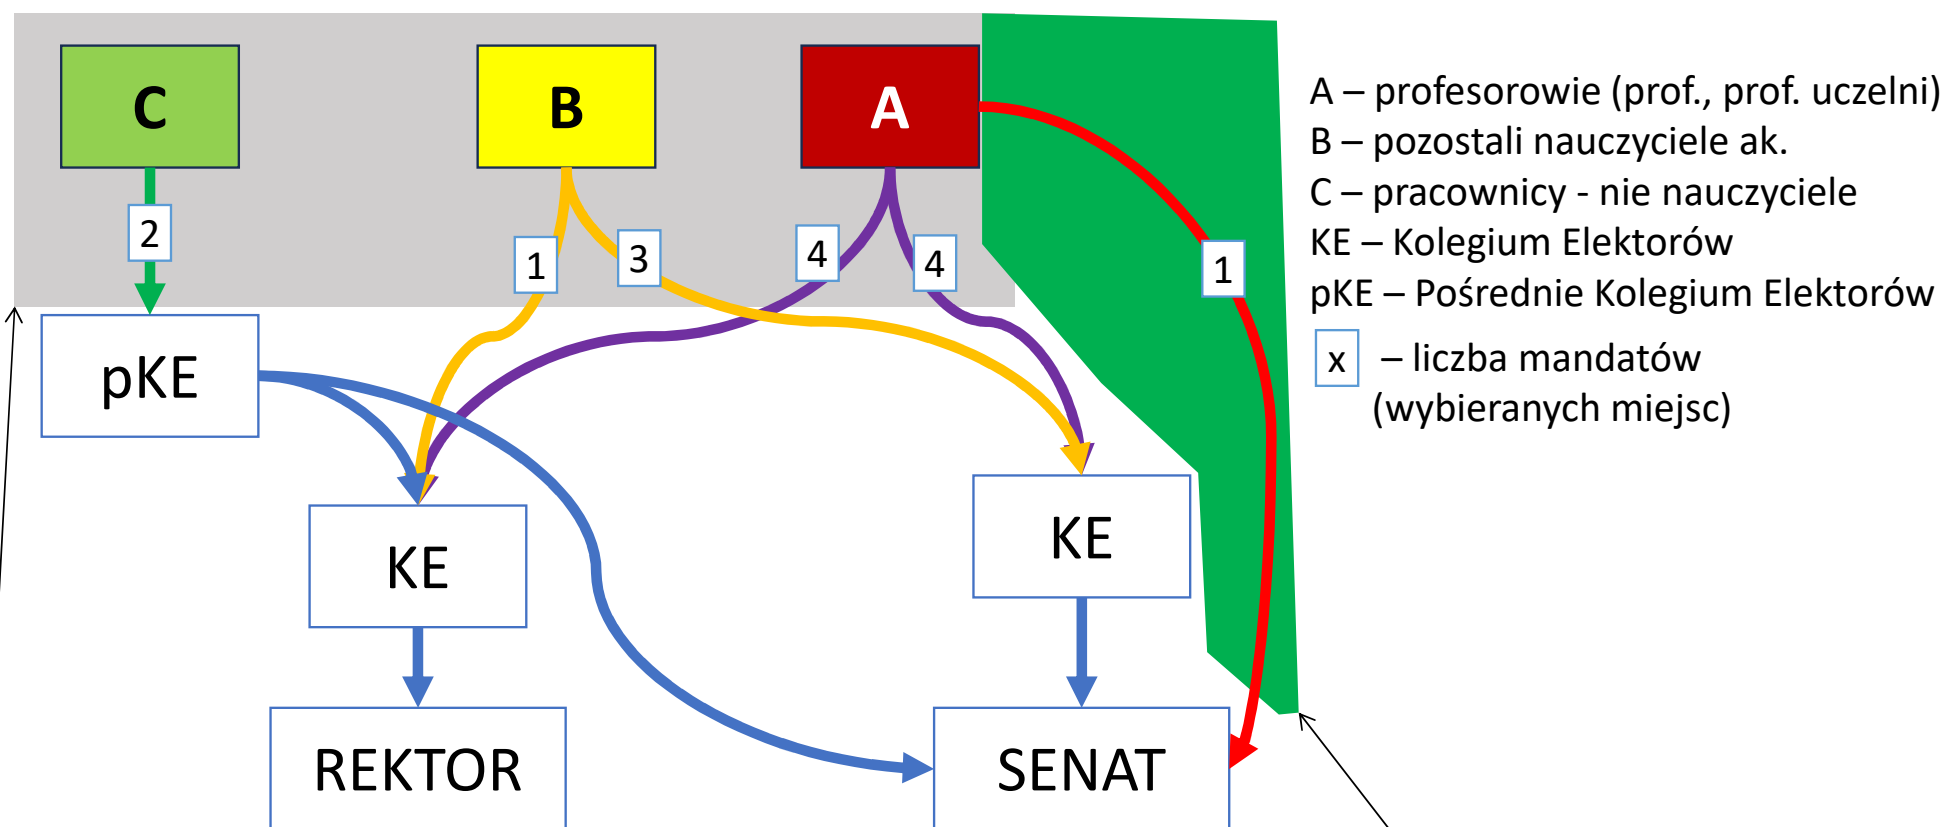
C

B

A

2

1

3

4

4

1

pKE

KE

KE

REKTOR

SENAT

A – profesorowie (prof., prof. uczelni)
B – pozostali nauczyciele ak.
C – pracownicy - nie nauczyciele
KE – Kolegium Elektorów
pKE – Pośrednie Kolegium Elektorów
x – liczba mandatów (wybieranych miejsc)